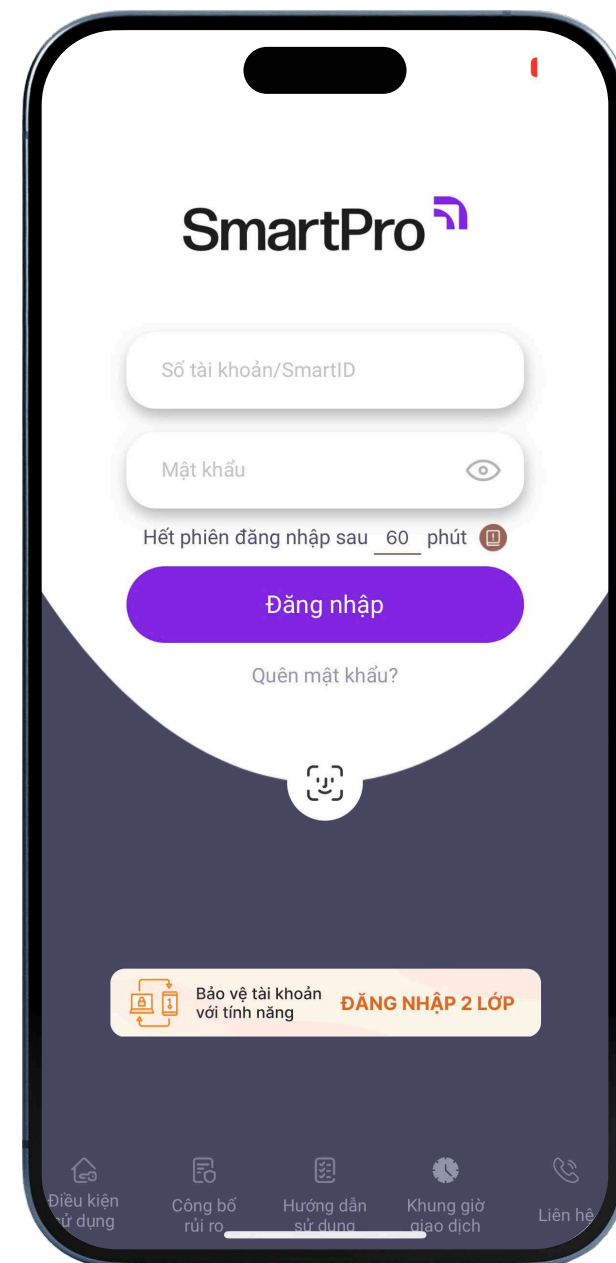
SmartPro

Số tài khoản/SmartID

Mật khẩu

Hết phiên đăng nhập sau 60 phút

Đăng nhập

Quên mật khẩu?

Bảo vệ tài khoản với tính năng ĐĂNG NHẬP 2 LỚP

Điều kiện sử dụng

Công bố rủi ro

Hướng dẫn sử dụng

Khung giờ giao dịch

Liên hệ